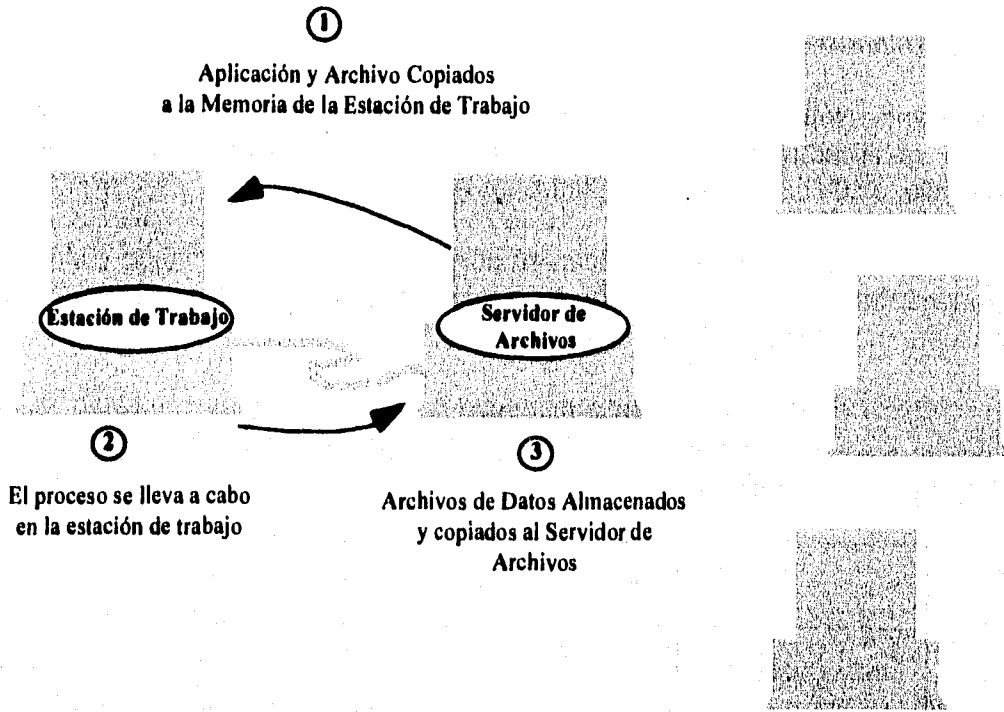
1

Aplicación y Archivo Copiados a la Memoria de la Estación de Trabajo

Estación de Trabajo

Servidor de Archivos

2

El proceso se lleva a cabo en la estación de trabajo

3

Archivos de Datos Almacenados y copiados al Servidor de Archivos